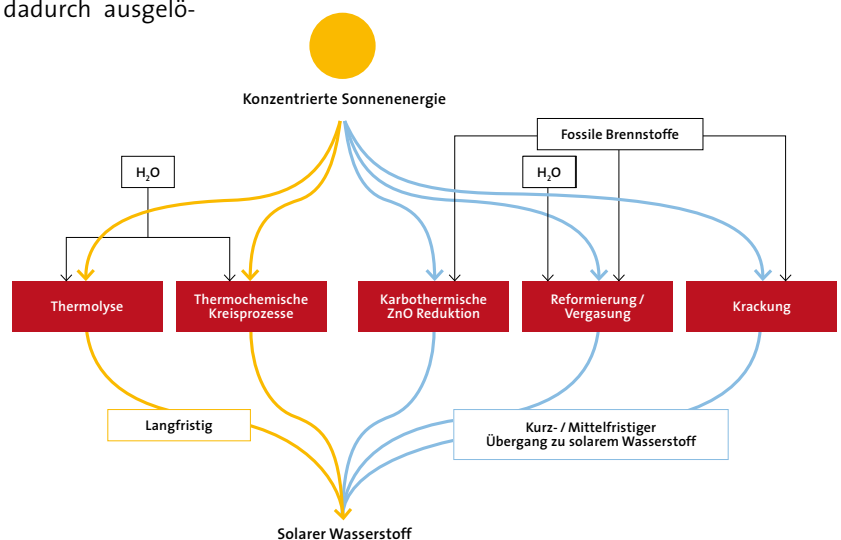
dadurch ausgelö-

Konzentrierte Sonnenenergie

Fossile Brennstoffe

$H_2O$

$H_2O$

Thermolyse

Thermochemische Kreisprozesse

Karbothermische ZnO Reduktion

Reformierung / Vergasung

Krackung

Langfristig

Kurz- / Mittelfristiger Übergang zu solarem Wasserstoff

Solarer Wasserstoff